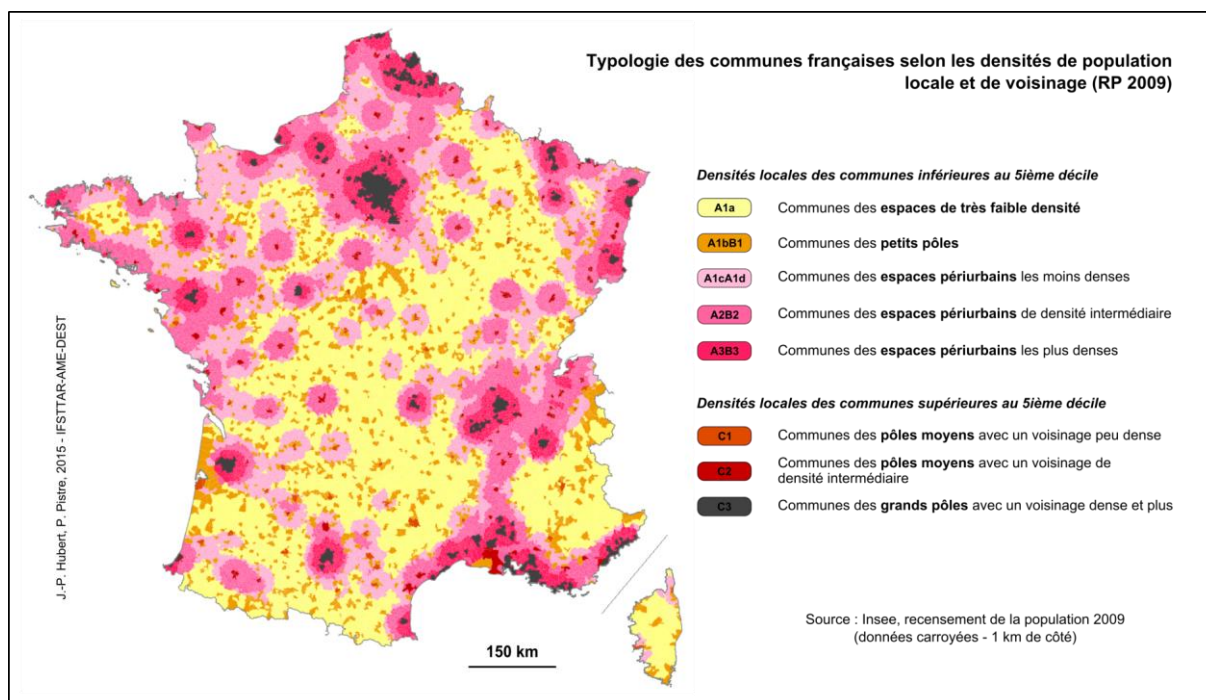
Typologie des communes françaises selon les densités de population locale et de voisinage (RP 2009)

Densités locales des communes inférieures au 5ième décile

A1a Communes des espaces de très faible densité

A1bB1 Communes des petits pôles

A1cA1d Communes des espaces périurbains les moins denses

A2B2 Communes des espaces périurbains de densité intermédiaire

A3B3 Communes des espaces périurbains les plus denses

Densités locales des communes supérieures au 5ième décile

C1 Communes des pôles moyens avec un voisinage peu dense

C2 Communes des pôles moyens avec un voisinage de densité intermédiaire

C3 Communes des grands pôles avec un voisinage dense et plus

J.-P. Hubert, P. Pistre, 2015 - IFSTTAR-AME-DEST

150 km

Source : Insee, recensement de la population 2009 (données carroyées - 1 km de côté)